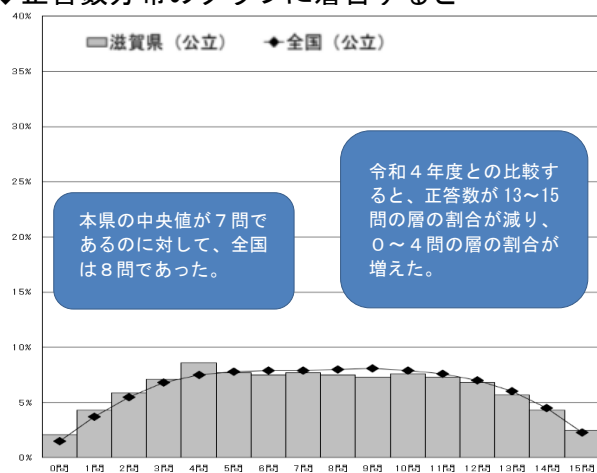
◆正答数分布のグラフに着目すると

滋賀県（公立）　◆全国（公立）

40%
35%
30%
25%
20%
15%
10%
5%
0%

本県の中央値が７問であるのに対して、全国は８問であった。

令和４年度との比較すると、正答数が 13～15 問の層の割合が減り、０～４問の層の割合が増えた。

0問 1問 2問 3問 4問 5問 6問 7問 8問 9問 10問 11問 12問 13問 14問 15問